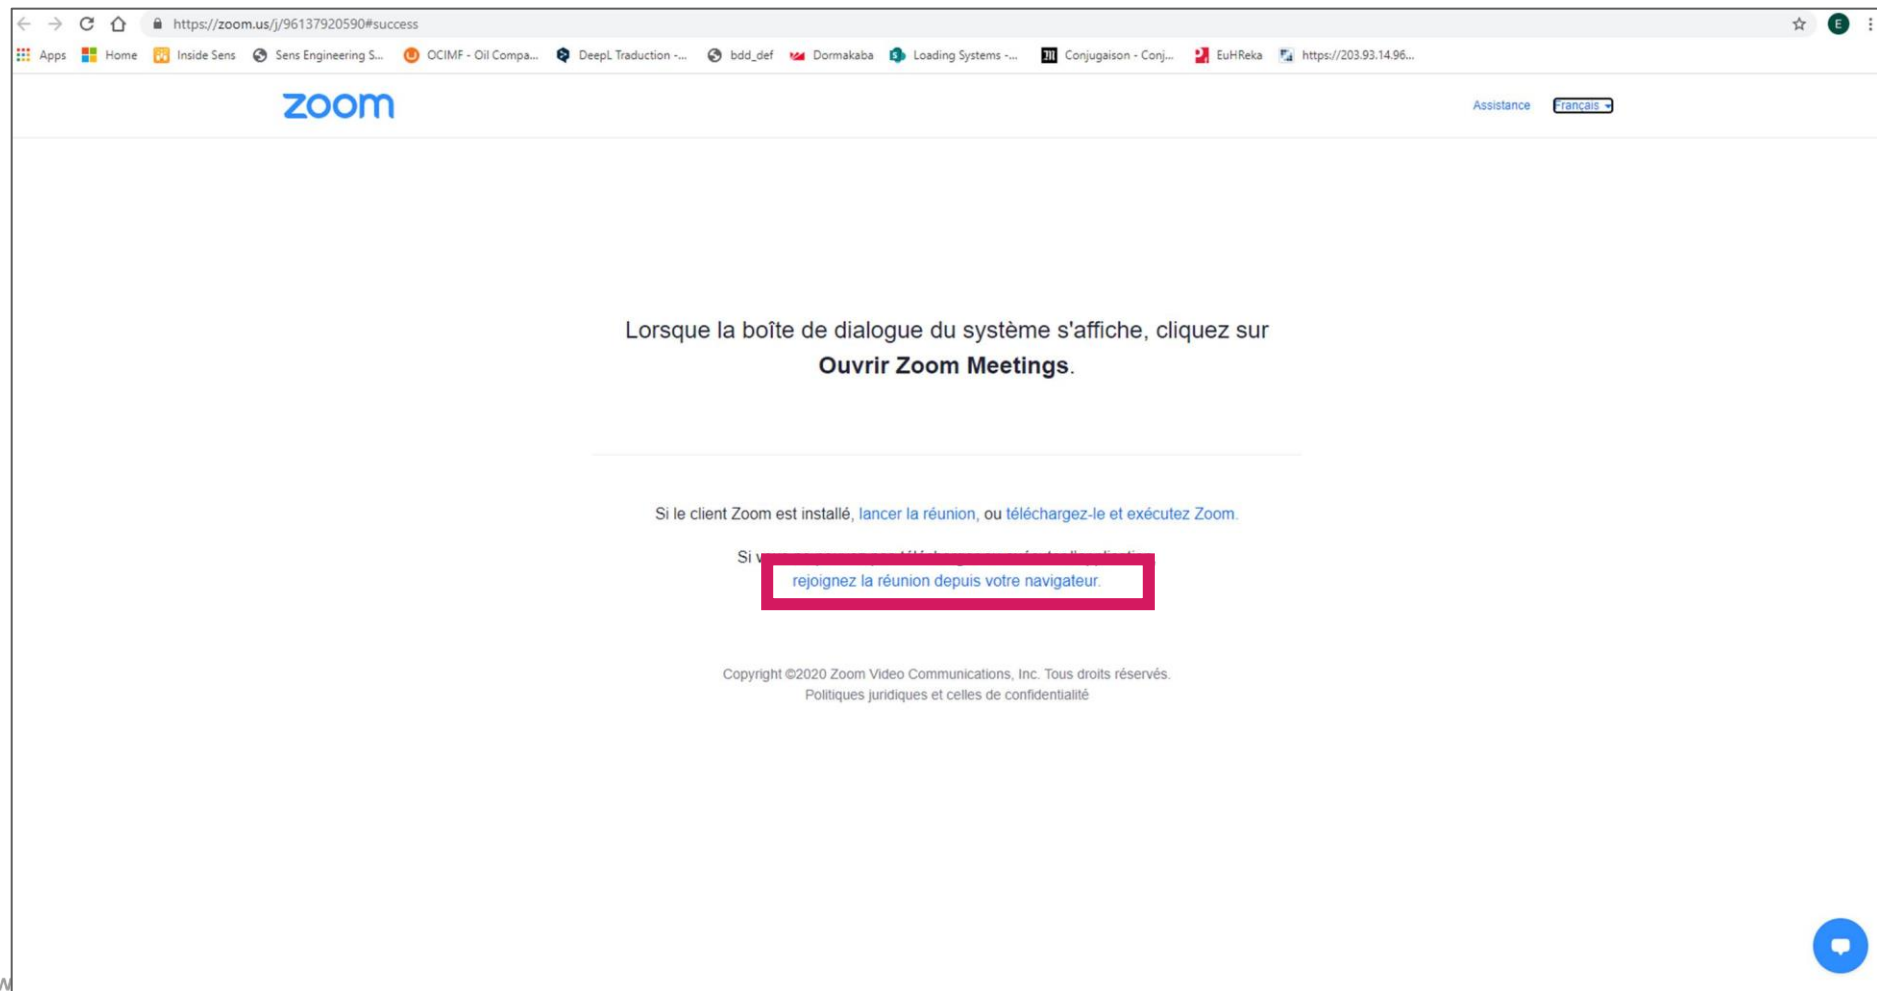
https://zoom.us/j/96137920590#success

Apps Home Inside Sens Sens Engineering S... OCIMF - Oil Compa... DeepL Traduction -... bdd_def Dormakaba Loading Systems -... Conjugaison - Conj... EuHReka https://203.93.14.96...

E

zoom

Assistance Français

Lorsque la boîte de dialogue du système s'affiche, cliquez sur **Ouvrir Zoom Meetings**.

Si le client Zoom est installé, lancer la réunion, ou téléchargez-le et exécutez Zoom.

Si v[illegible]

rejoignez la réunion depuis votre navigateur.

Copyright ©2020 Zoom Video Communications, Inc. Tous droits réservés.
Politiques juridiques et celles de confidentialité